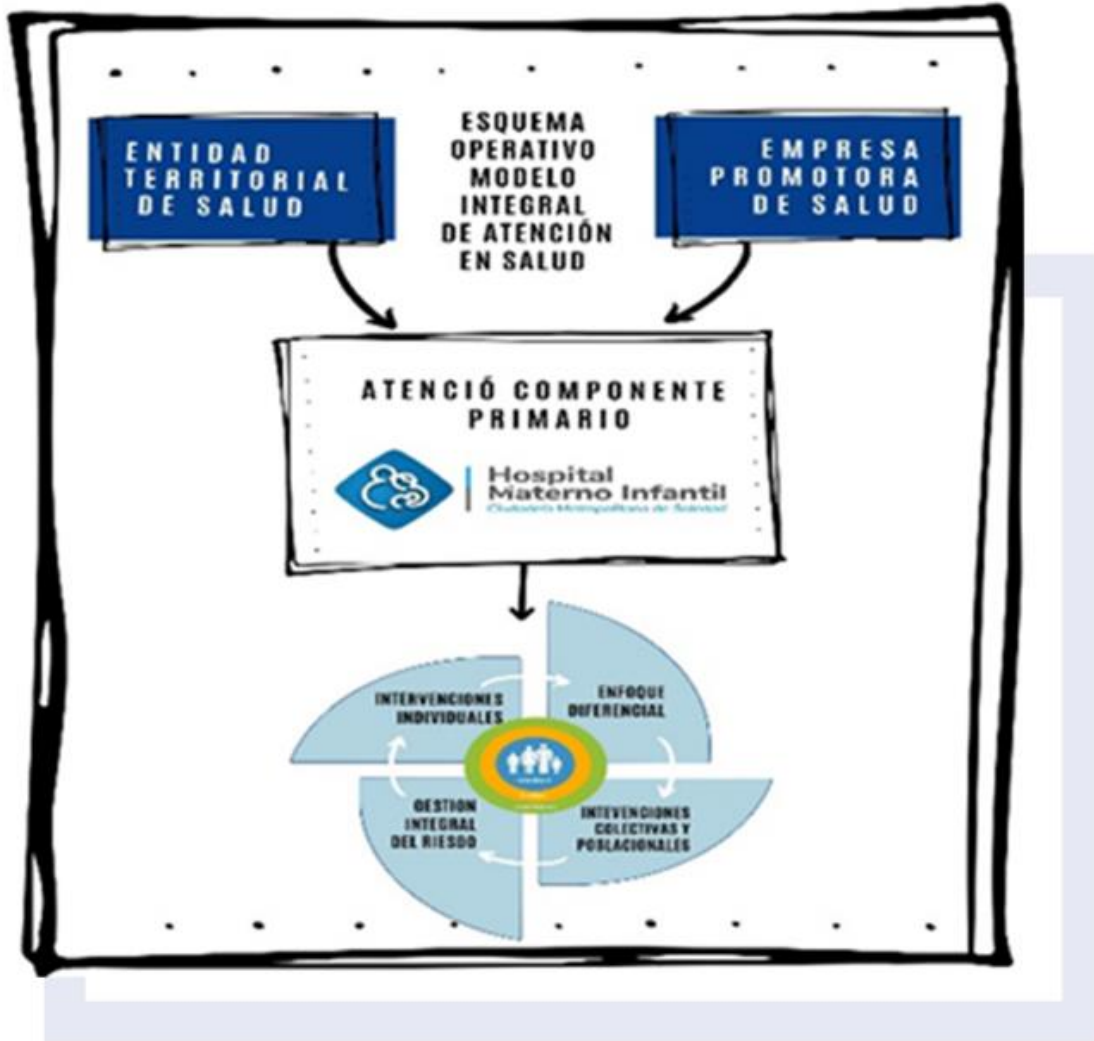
ENTIDAD TERRITORIAL DE SALUD

ESQUEMA OPERATIVO MODELO INTEGRAL DE ATENCIÓN EN SALUD

EMPRESA PROMOTORA DE SALUD

ATENCIÓ COMPONENTE PRIMARIO

Hospital Materno Infantil
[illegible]

INTERVENCIONES INDIVIDUALES

ENFOQUE DIFERENCIAL

GESTION INTEGRAL DEL RIESGO

INTEVENCIONES COLECTIVAS Y POBLACIONALES